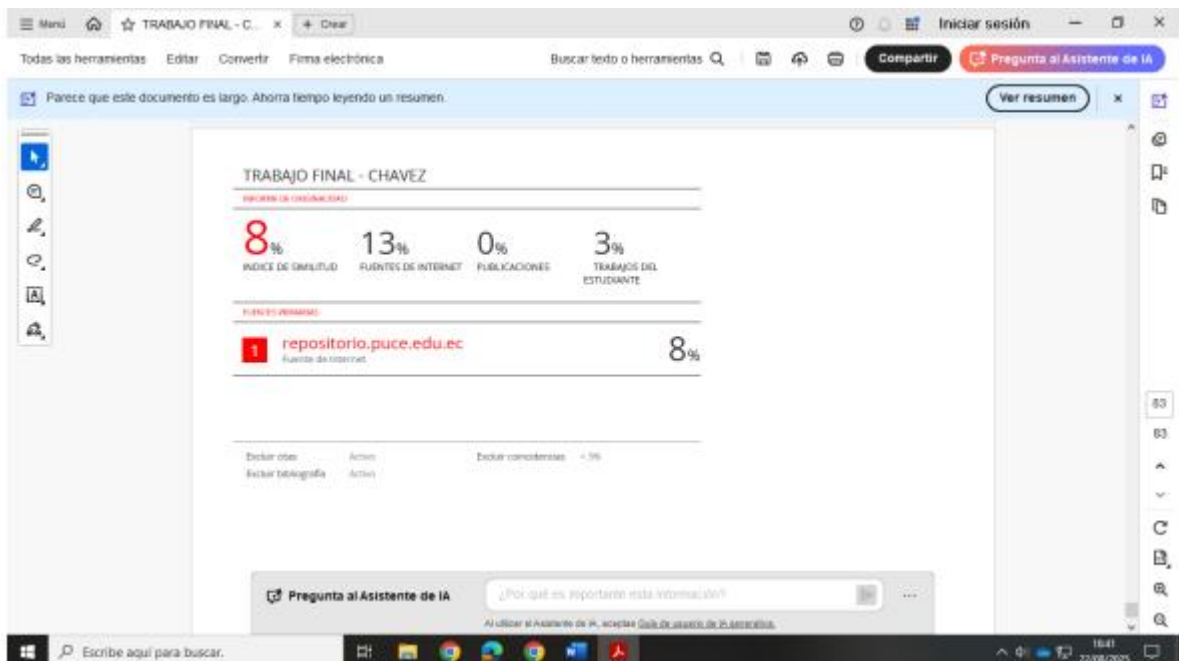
Menú TRABAJO FINAL - C... × + Crear
Iniciar sesión
Todas las herramientas Editar Convertir Firma electrónica
Buscar texto o herramientas
Compartir
Pregunta al Asistente de IA
Parece que este documento es largo. Ahorra tiempo leyendo un resumen.
Ver resumen
TRABAJO FINAL - CHAVEZ
INFORME DE ORIGINALIDAD
8%
INDICE DE SIMILITUD
13%
FUENTES DE INTERNET
0%
PUBLICACIONES
3%
TRABAJOS DEL ESTUDIANTE
FUENTES PRIMARIAS
1
repositorio.puce.edu.ec
Fuente de Internet
8%
Excluir citas Activo
Excluir bibliografía Activo
Excluir coincidencias < 3%
83
83
Pregunta al Asistente de IA
¿Por qué es importante esta información?
Al utilizar el Asistente de IA, aceptas Guía de usuario de IA generativa.
Escribe aquí para buscar.
18:41
22/08/2025